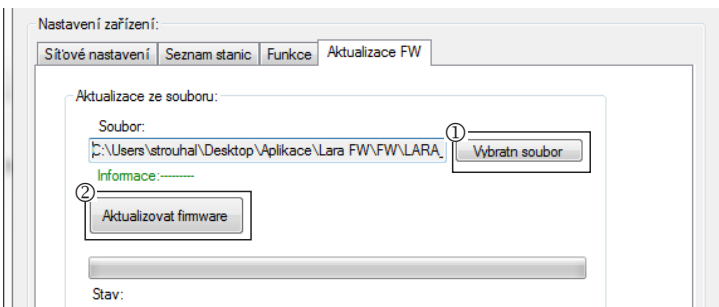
Nastavení zařízení:

Síťové nastavení | Seznam stanic | Funkce | Aktualizace FW

Aktualizace ze souboru:

Soubor:

C:\Users\strouhal\Desktop\Aplikace\Lara FW\FW\LARA_

①

Vybratn soubor

Informace:--------

②

Aktualizovat firmware

Stav: